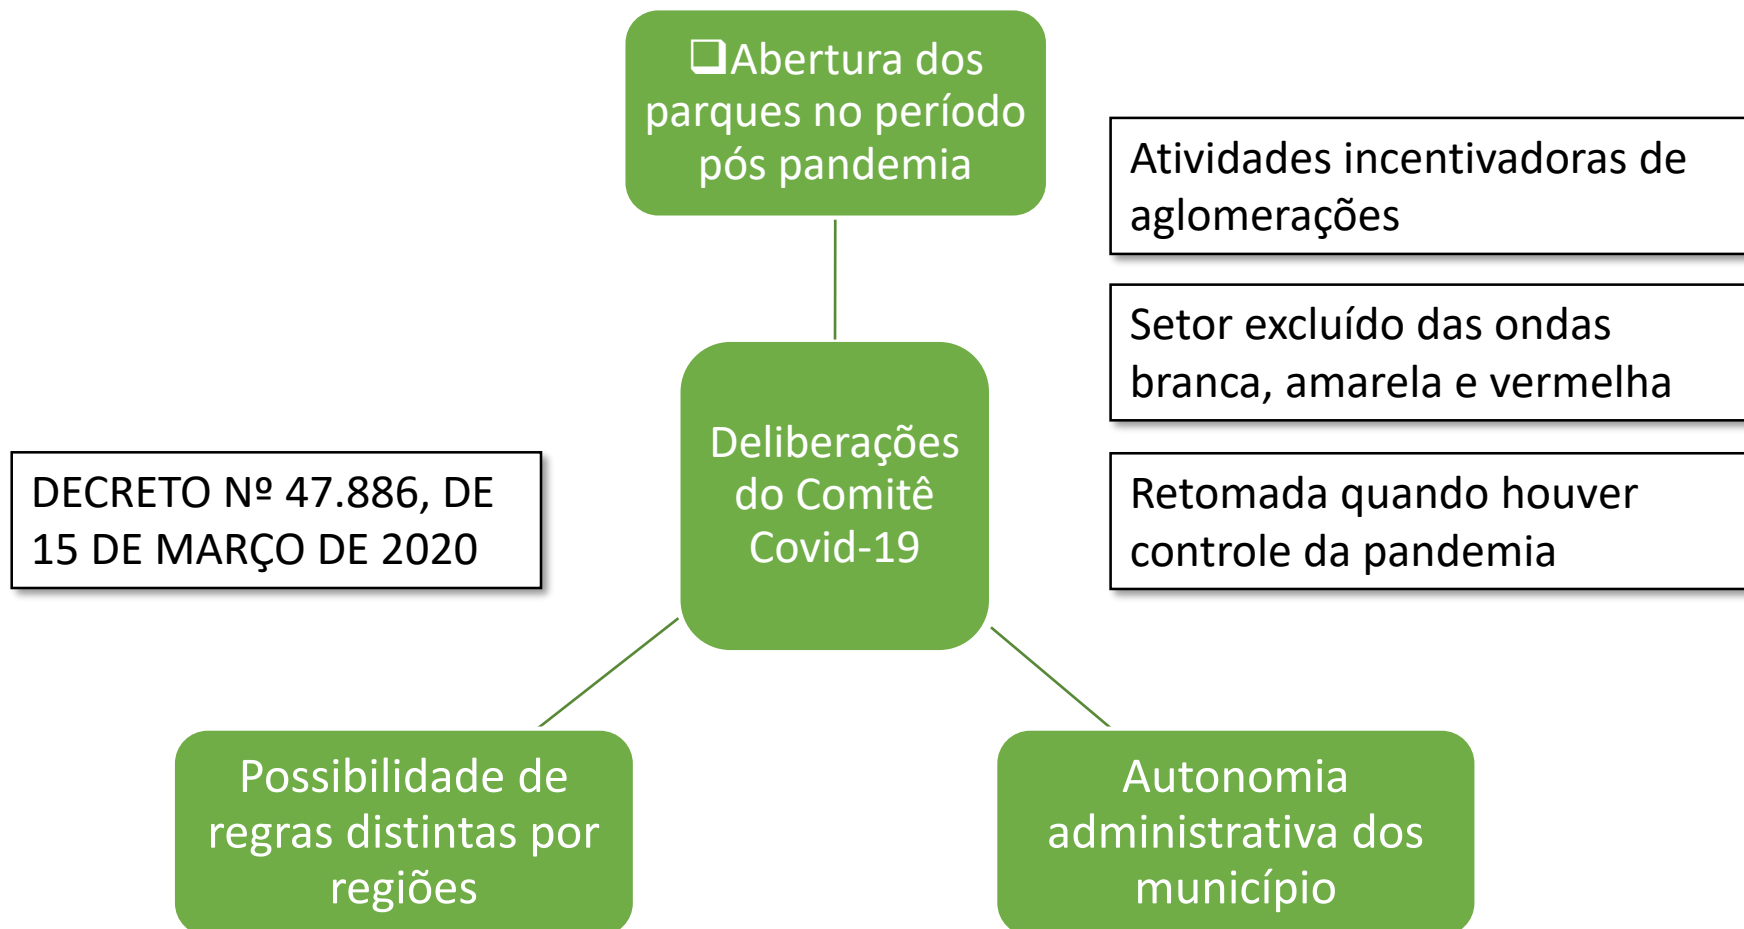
❑Abertura dos parques no período pós pandemia

Atividades incentivadoras de aglomerações

Setor excluído das ondas branca, amarela e vermelha

Retomada quando houver controle da pandemia

DECRETO Nº 47.886, DE 15 DE MARÇO DE 2020

Deliberações do Comitê Covid-19

Possibilidade de regras distintas por regiões

Autonomia administrativa dos município